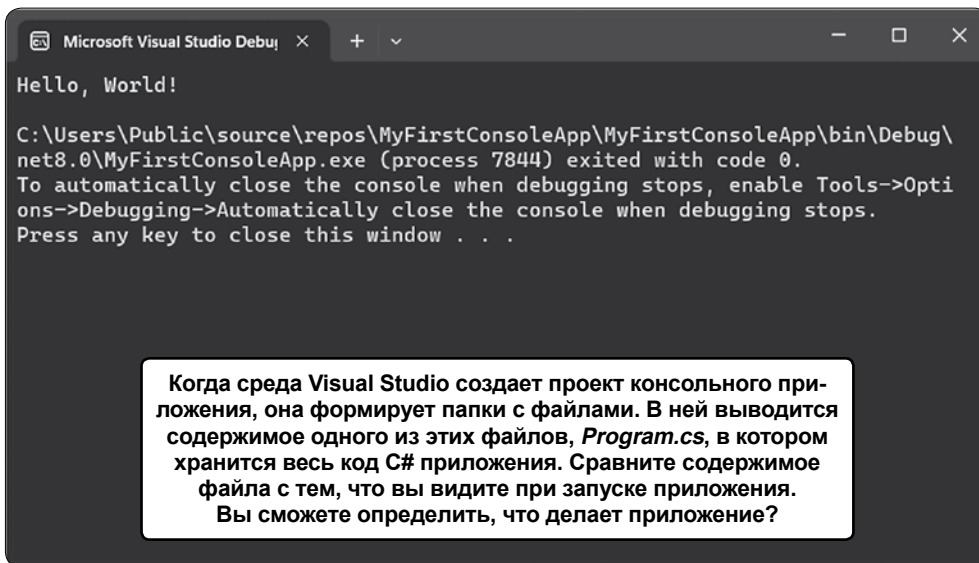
Microsoft Visual Studio Debu

Hello, World!

C:\Users\Public\source\repos\MyFirstConsoleApp\MyFirstConsoleApp\bin\Debug\net8.0\MyFirstConsoleApp.exe (process 7844) exited with code 0.
To automatically close the console when debugging stops, enable Tools->Options->Debugging->Automatically close the console when debugging stops.
Press any key to close this window . . .

Когда среда Visual Studio создает проект консольного приложения, она формирует папки с файлами. В ней выводится содержимое одного из этих файлов, *Program.cs*, в котором хранится весь код C# приложения. Сравните содержимое файла с тем, что вы видите при запуске приложения. Вы сможете определить, что делает приложение?